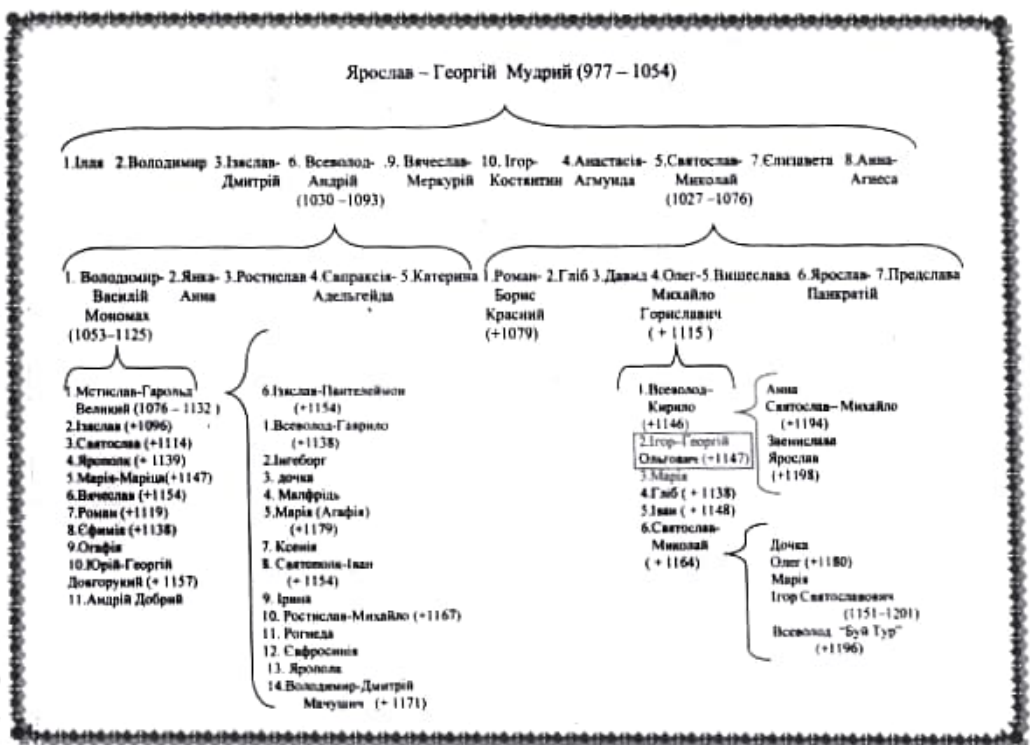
Ярослав – Георгій Мудрий (977 – 1054)

1.Ілля 2.Володимир 3.Ізяслав-Дмитрій 6. Всеволод-Андрій (1030 –1093) .9. Вячеслав-Меркурій 10. Ігор-Костянтин 4.Анастасія-Агмунда 5.Святослав-Миколай (1027 –1076) 7.Єлизавета 8.Анна-Агнеса

1. Володимир-Василій Мономах (1053–1125) 2.Янка-Анна 3.Ростислав 4.Євпраксія-Адельгейда 5.Катерина

1.Роман-Борис Красний (+1079) 2.Гліб 3.Давид 4.Олег-Михайло Гориславич ( + 1115 ) 5.Вишеслава 6.Ярослав-Панкратій 7.Предслава

1.Мстислав-Гарольд Великий (1076 – 1132 )
2.Ізяслав (+1096)
3.Святослав (+1114)
4.Ярополк (+ 1139)
5.Марія-Маріца(+1147)
6.Вячеслав (+1154)
7.Роман (+1119)
8.Єфимія (+1138)
9.Огафія
10.Юрій-Георгій Довгорукий (+ 1157)
11.Андрій Добрий

6.Ізяслав-Пантелеймон (+1154)
1.Всеволод-Гаврило (+1138)
2.Інгеборг
3. дочка
4. Малфрідь
5.Марія (Агафія) (+1179)
7. Ксенія
8. Святополк-Іван (+ 1154)
9. Ірина
10. Ростислав-Михайло (+1167)
11. Рогнеда
12. Єфросинія
13. Ярополк
14.Володимир-Дмитрій Мачушич (+ 1171)

1.Всеволод-Кирило (+1146)
2.Ігор-Георгій Ольгович (+1147)
3.Марія
4.Гліб ( + 1138)
5.Іван ( + 1148)
6.Святослав-Миколай ( + 1164)

Анна
Святослав– Михайло (+1194)
Звенислава
Ярослав (+1198)

Дочка
Олег (+1180)
Марія
Ігор Святославович (1151-1201)
Всеволод "Буй Тур" (+1196)